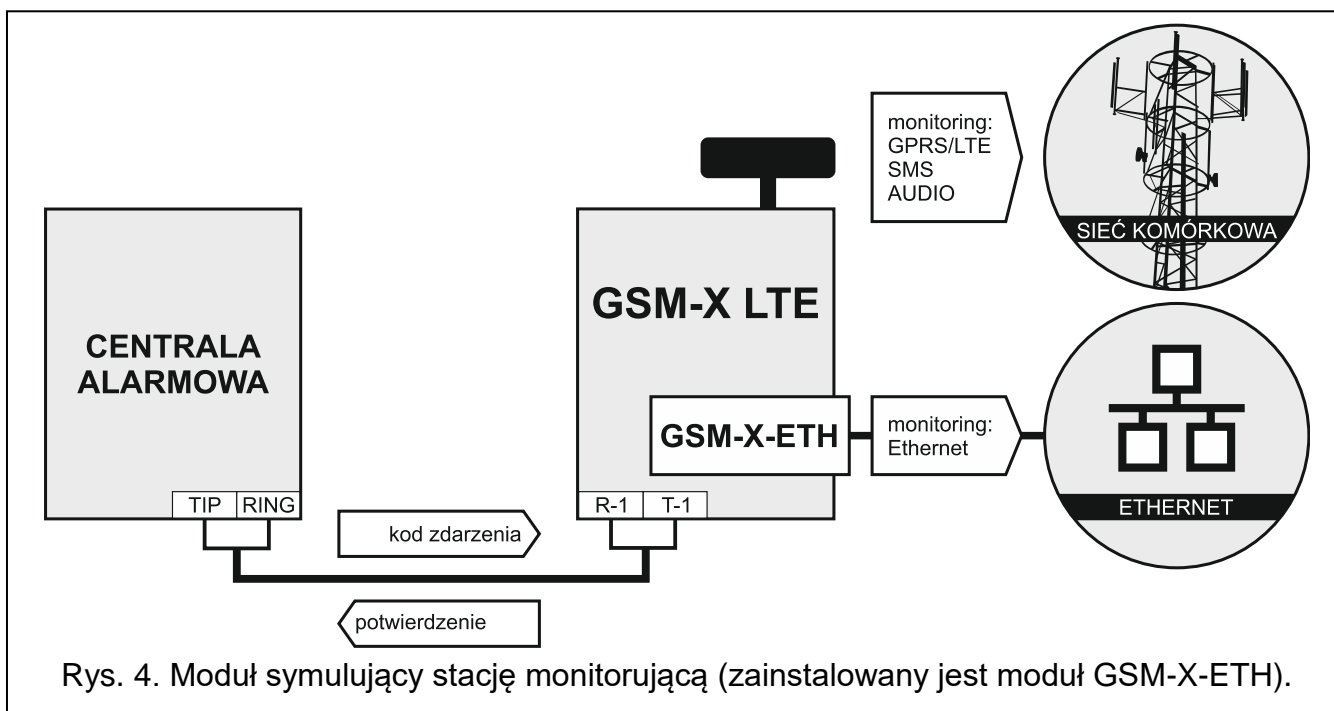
monitoring:
GPRS/LTE
SMS
AUDIO

SIEĆ KOMÓRKOWA

CENTRALA ALARMOWA

TIP RING

GSM-X LTE

GSM-X-ETH

monitoring:
Ethernet

ETHERNET

R-1 T-1

kod zdarzenia

potwierdzenie

Rys. 4. Moduł symulujący stację monitorującą (zainstalowany jest moduł GSM-X-ETH).